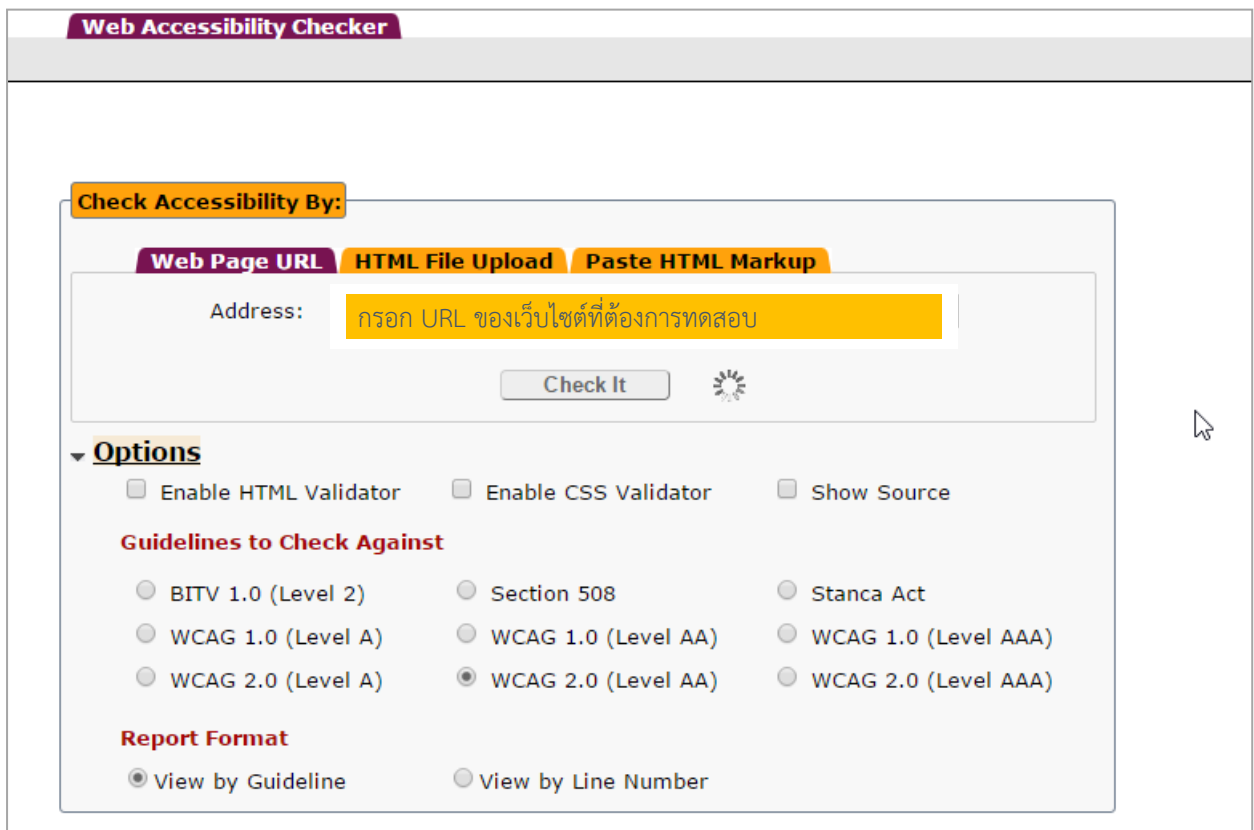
Web Accessibility Checker

Check Accessibility By:

Web Page URL | HTML File Upload | Paste HTML Markup

Address: กรอก URL ของเว็บไซต์ที่ต้องการทดสอบ

Check It

Options

Enable HTML Validator
Enable CSS Validator
Show Source

Guidelines to Check Against

BITV 1.0 (Level 2)
Section 508
Stanca Act
WCAG 1.0 (Level A)
WCAG 1.0 (Level AA)
WCAG 1.0 (Level AAA)
WCAG 2.0 (Level A)
WCAG 2.0 (Level AA)
WCAG 2.0 (Level AAA)

Report Format

View by Guideline
View by Line Number